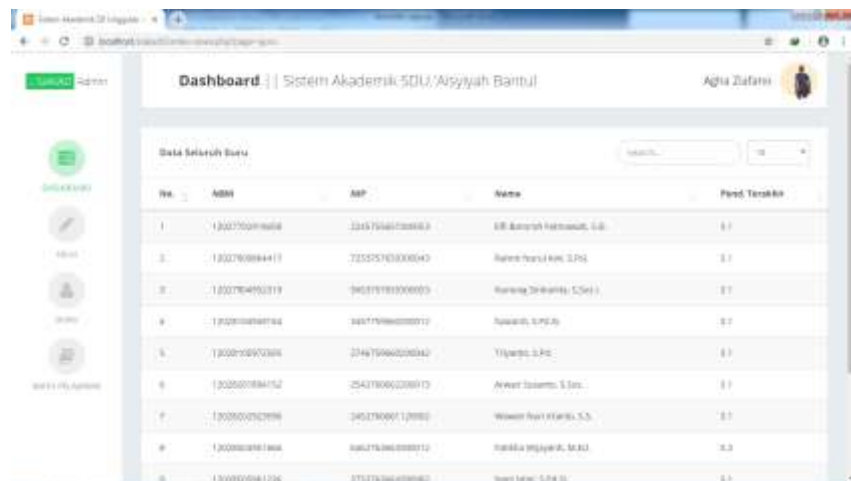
Dashboard | | Sistem Akademik SDU 'Aisyiyah Bantul

Agha Zulfami

Data Seluruh Guru

| No. | NBM | NIP | Nama | Pend. Terakhir |
|---|---|---|---|---|
| 1 | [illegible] | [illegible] | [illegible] | S1 |
| 2 | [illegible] | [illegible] | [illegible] | S1 |
| 3 | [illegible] | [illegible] | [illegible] | S1 |
| 4 | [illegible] | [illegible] | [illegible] | S1 |
| 5 | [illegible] | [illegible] | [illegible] | S1 |
| 6 | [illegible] | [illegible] | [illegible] | S1 |
| 7 | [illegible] | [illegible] | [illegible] | S1 |
| 8 | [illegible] | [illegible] | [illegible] | S2 |
| 9 | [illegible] | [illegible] | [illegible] | S1 |